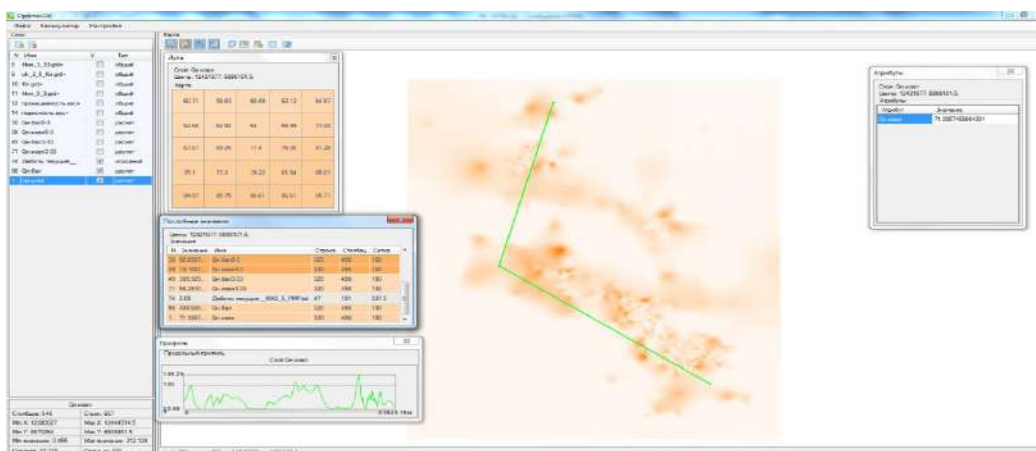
Карта

Лупа

Слой: Оп.новое
Центр: 12425077; 6899101.5
Карта

| 60.11 | 58.83 | 60.69 | 62.12 | 64.97 |
|---|---|---|---|---|
| 60.66 | 62.92 | 64 | 66.99 | 71.02 |
| 62.67 | 69.29 | 71.4 | 76.35 | 81.28 |
| 70.1 | 77.3 | 78.23 | 81.58 | 88.07 |
| 84.07 | 85.75 | 86.61 | 86.61 | 88.71 |

Послойные значения

Атрибуты

Слой: Оп.новое
Центр: 12425077; 6899101.5
Атрибуты
Атрибут | Значение
Оп.новое | 71.3367

Профиль

Продольный профиль

Слой Оп.новое

Оп.новое
Столбцы: 540
Строк: 657